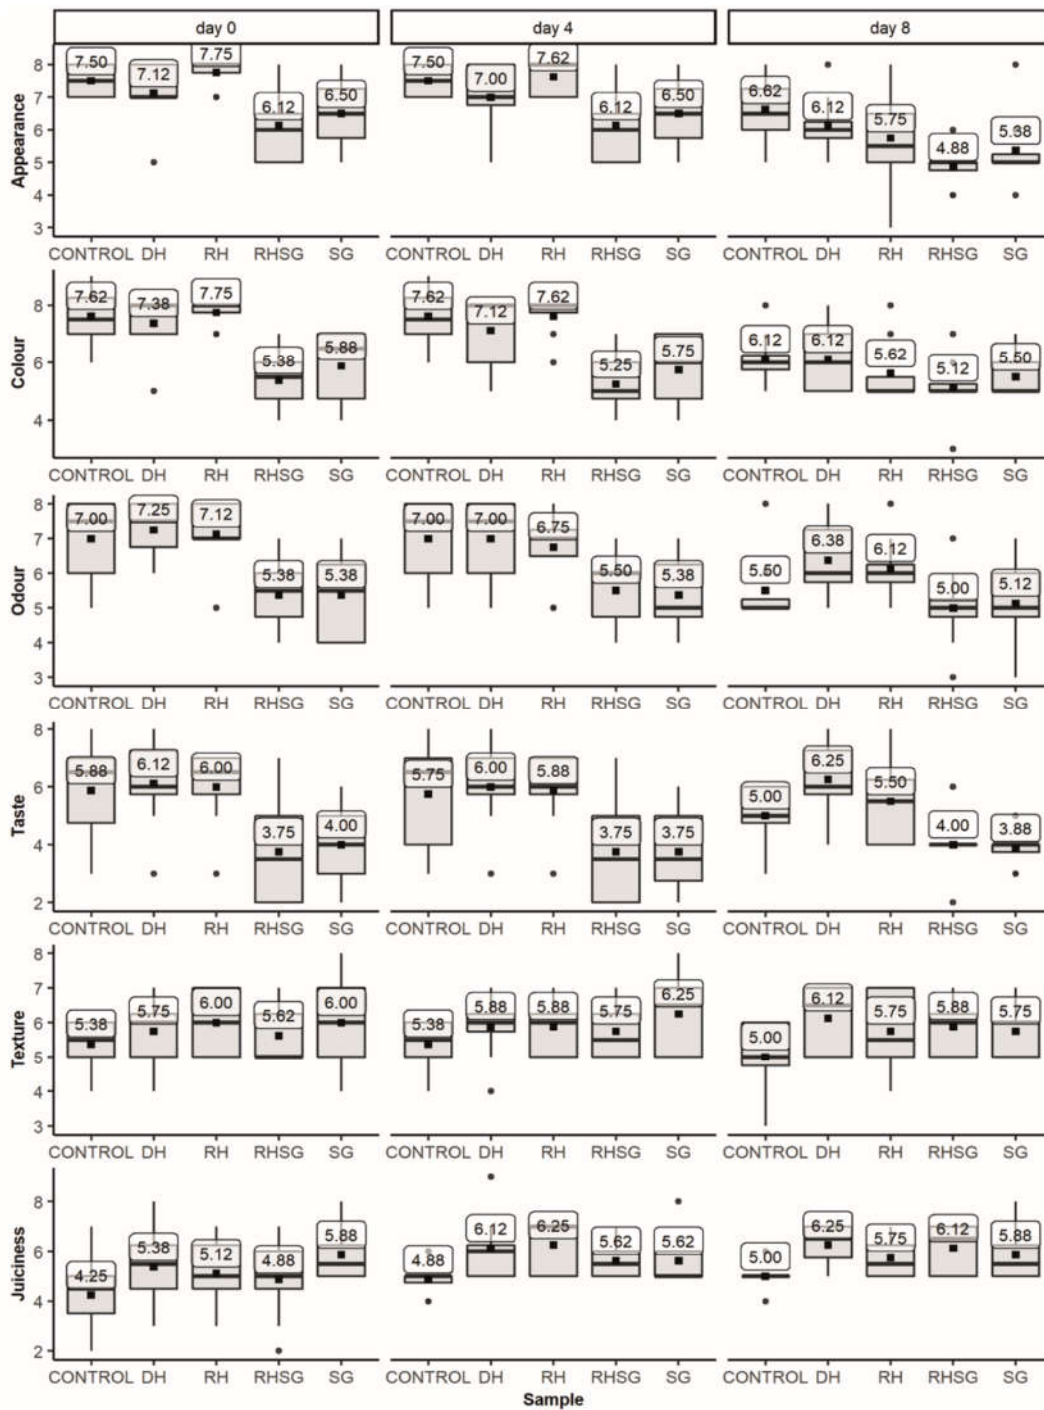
day 0
day 4
day 8

Appearance
8
7
6
5
4
3
7.50 7.12 7.75 6.12 6.50
CONTROL DH RH RHSG SG
7.50 7.00 7.62 6.12 6.50
CONTROL DH RH RHSG SG
6.62 6.12 5.75 4.88 5.38
CONTROL DH RH RHSG SG

Colour
8
6
4
7.62 7.38 7.75 5.38 5.88
CONTROL DH RH RHSG SG
7.62 7.12 7.62 5.25 5.75
CONTROL DH RH RHSG SG
6.12 6.12 5.62 5.12 5.50
CONTROL DH RH RHSG SG

Odour
8
7
6
5
4
3
7.00 7.25 7.12 5.38 5.38
CONTROL DH RH RHSG SG
7.00 7.00 6.75 5.50 5.38
CONTROL DH RH RHSG SG
5.50 6.38 6.12 5.00 5.12
CONTROL DH RH RHSG SG

Taste
8
6
4
2
5.88 6.12 6.00 3.75 4.00
CONTROL DH RH RHSG SG
5.75 6.00 5.88 3.75 3.75
CONTROL DH RH RHSG SG
5.00 6.25 5.50 4.00 3.88
CONTROL DH RH RHSG SG

Texture
8
7
6
5
4
3
5.38 5.75 6.00 5.62 6.00
CONTROL DH RH RHSG SG
5.38 5.88 5.88 5.75 6.25
CONTROL DH RH RHSG SG
5.00 6.12 5.75 5.88 5.75
CONTROL DH RH RHSG SG

Juiciness
8
6
4
2
4.25 5.38 5.12 4.88 5.88
CONTROL DH RH RHSG SG
4.88 6.12 6.25 5.62 5.62
CONTROL DH RH RHSG SG
5.00 6.25 5.75 6.12 5.88
CONTROL DH RH RHSG SG

Sample